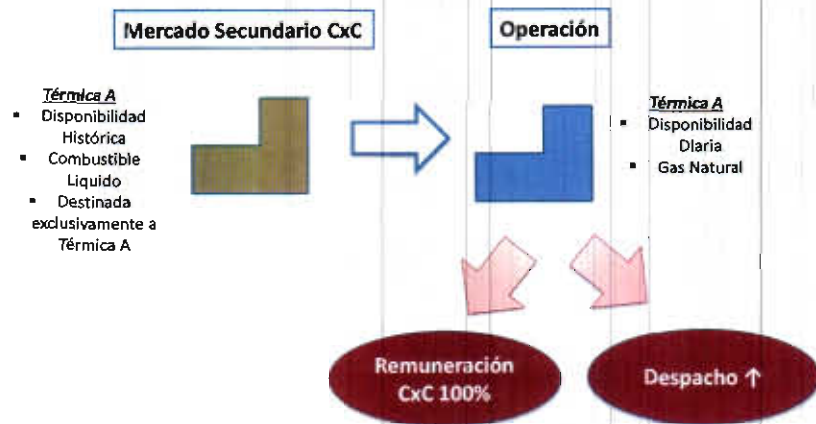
Mercado Secundario CxC

Operación

Térmica A
- Disponibilidad Histórica
- Combustible Liquido
- Destinada exclusivamente a Térmica A

Térmica A
- Disponibilidad Diaria
- Gas Natural

Remuneración CxC 100%

Despacho ↑